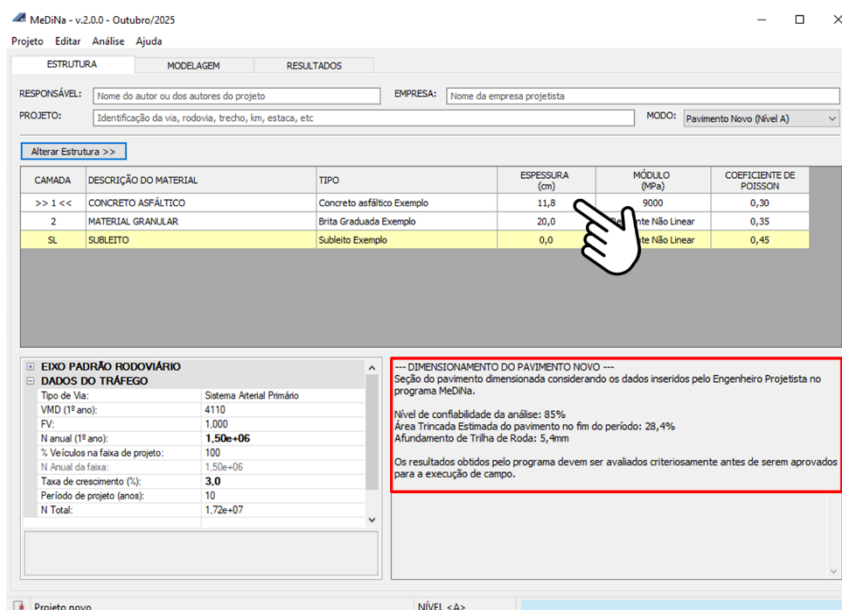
MeDiNa - v.2.0.0 - Outubro/2025

Projeto Editar Análise Ajuda

ESTRUTURA MODELAGEM RESULTADOS

RESPONSÁVEL: Nome do autor ou dos autores do projeto EMPRESA: Nome da empresa projetista

PROJETO: Identificação da via, rodovia, trecho, km, estaca, etc MODO: Pavimento Novo (Nível A)

Alterar Estrutura >>

| CAMADA | DESCRIÇÃO DO MATERIAL | TIPO | ESPESSURA (cm) | MÓDULO (MPa) | COEFICIENTE DE POISSON |
|---|---|---|---|---|---|
| >> 1 << | CONCRETO ASFÁLTICO | Concreto asfáltico Exemplo | 11,8 | 9000 | 0,30 |
| 2 | MATERIAL GRANULAR | Brita Graduada Exemplo | 20,0 | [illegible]nte Não Linear | 0,35 |
| SL | SUBLEITO | Subleito Exemplo | 0,0 | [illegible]nte Não Linear | 0,45 |

EIXO PADRÃO RODOVIÁRIO
DADOS DO TRÁFEGO

| | |
|---|---|
| Tipo de Via: | Sistema Arterial Primário |
| VMD (1º ano): | 4110 |
| FV: | 1,000 |
| N anual (1º ano): | 1,50e+06 |
| % Veículos na faixa de projeto: | 100 |
| N Anual da faixa: | 1,50e+06 |
| Taxa de crescimento (%): | 3,0 |
| Período de projeto (anos): | 10 |
| N Total: | 1,72e+07 |

--- DIMENSIONAMENTO DO PAVIMENTO NOVO ---
Seção do pavimento dimensionada considerando os dados inseridos pelo Engenheiro Projetista no programa MeDiNa.

Nível de confiabilidade da análise: 85%
Área Trincada Estimada do pavimento no fim do período: 28,4%
Afundamento de Trilha de Roda: 5,4mm

Os resultados obtidos pelo programa devem ser avaliados criteriosamente antes de serem aprovados para a execução de campo.

Projeto novo NÍVEL <A>